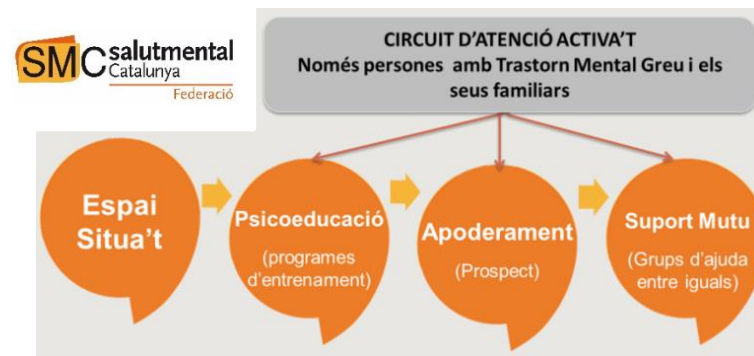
SMC salutmental Catalunya
Federació

CIRCUIT D'ATENCIÓ ACTIVA'T
Només persones amb Trastorn Mental Greu i els seus familiars

Espai Situa't

Psicoeducació
(programes d'entrenament)

Apoderament
(Prospect)

Suport Mutu
(Grups d'ajuda entre iguals)